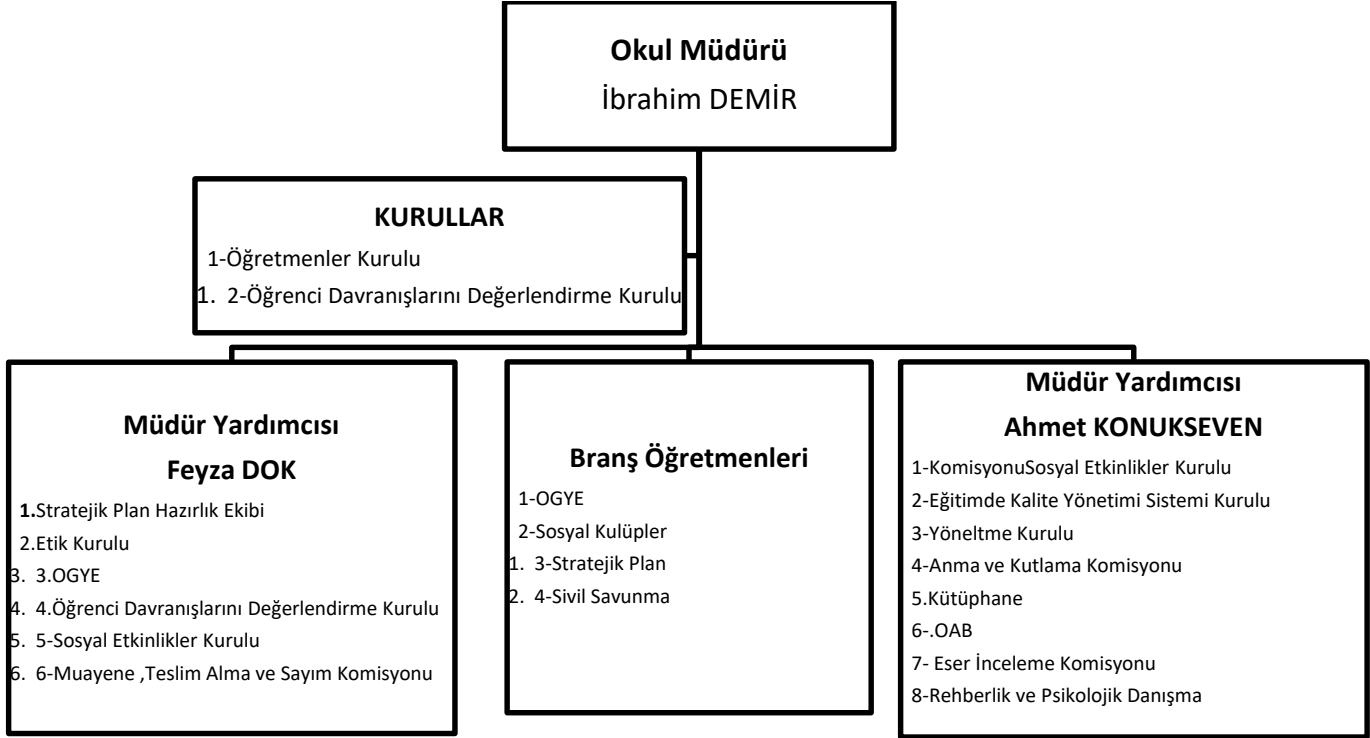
**Okul Müdürü**
İbrahim DEMİR

**KURULLAR**
1-Öğretmenler Kurulu
1. 2-Öğrenci Davranışlarını Değerlendirme Kurulu

**Müdür Yardımcısı**
**Feyza DOK**
**1.**Stratejik Plan Hazırlık Ekibi
2.Etik Kurulu
3. 3.OGYE
4. 4.Öğrenci Davranışlarını Değerlendirme Kurulu
5. 5-Sosyal Etkinlikler Kurulu
6. 6-Muayene ,Teslim Alma ve Sayım Komisyonu

**Branş Öğretmenleri**
1-OGYE
2-Sosyal Kulüpler
1. 3-Stratejik Plan
2. 4-Sivil Savunma

**Müdür Yardımcısı**
**Ahmet KONUKSEVEN**
1-KomisyonuSosyal Etkinlikler Kurulu
2-Eğitimde Kalite Yönetimi Sistemi Kurulu
3-Yöneltme Kurulu
4-Anma ve Kutlama Komisyonu
5.Kütüphane
6-.OAB
7- Eser İnceleme Komisyonu
8-Rehberlik ve Psikolojik Danışma